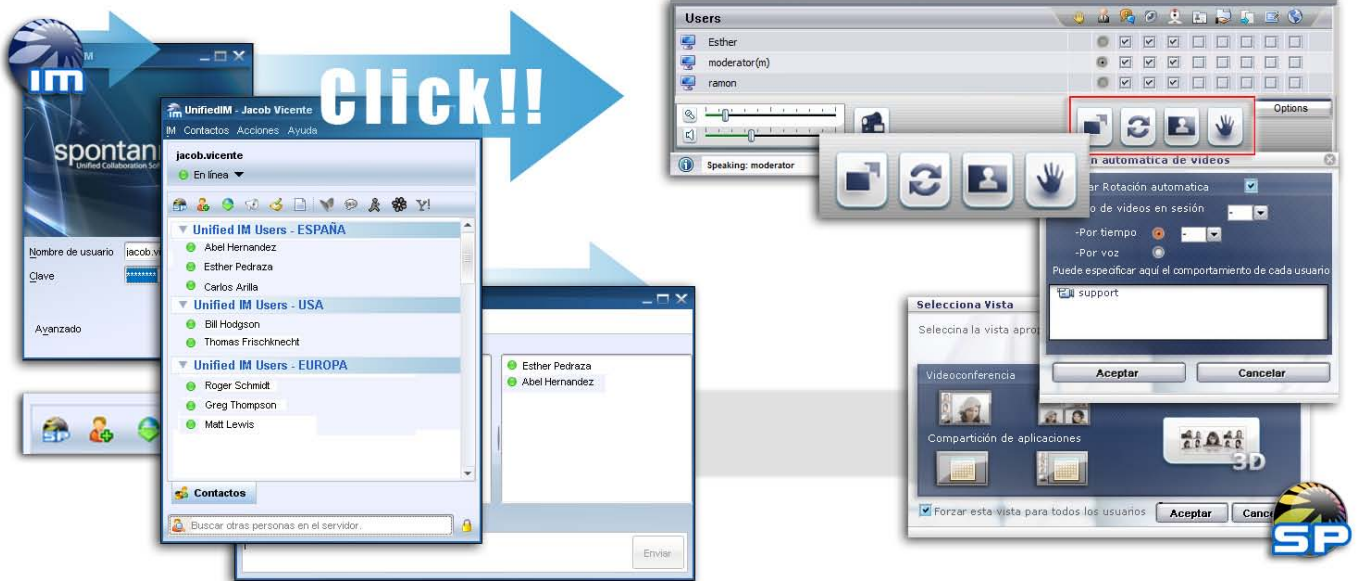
IM

spontan

Unified Collaboration So

Nombre de usuario jacob.v

Clave

Avanzado

Click!!

UnifiedIM - Jacob Vicente

IM Contactos Acciones Ayuda

jacob.vicente

En línea

Y!

Unified IM Users - ESPAÑA

Abel Hernandez

Esther Pedraza

Carlos Arilla

Unified IM Users - USA

Bill Hodgson

Thomas Frischknecht

Unified IM Users - EUROPA

Roger Schmidt

Greg Thompson

Matt Lewis

Contactos

Buscar otras personas en el servidor.

Esther Pedraza

Abel Hernandez

Enviar

Users

Esther

moderator(m)

ramon

Options

Speaking: moderator

n automatica de videos

ar Rotación automatica

o de videos en sesión

-Por tiempo

-Por voz

Puede especificar aquí el comportamiento de cada usuario

support

Aceptar

Cancelar

Selecciona Vista

Selecciona la vista aprop

Videoconferencia

Compartición de aplicaciones

3D

Forzar esta vista para todos los usuarios

Aceptar

Canc

SP